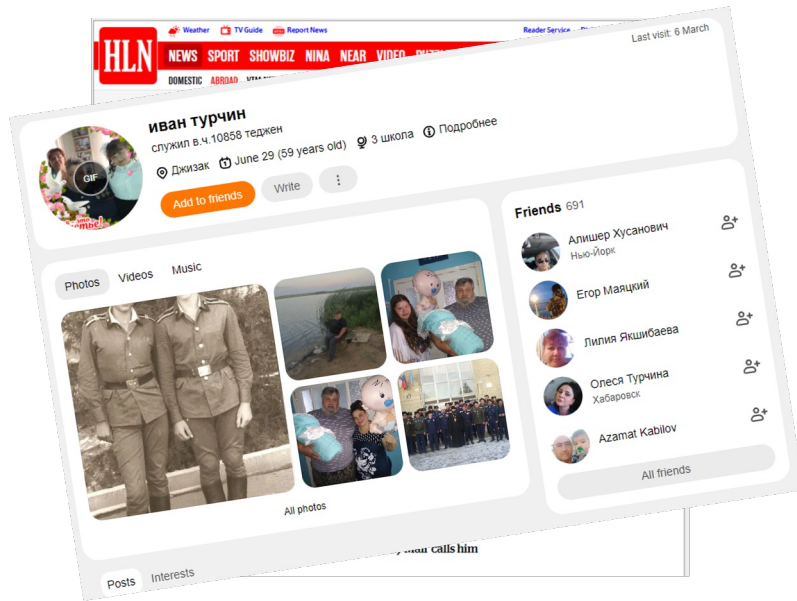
HLN
Weather TV Guide Report News
Reader Service
NEWS SPORT SHOWBIZ NINA NEAR VIDEO
DOMESTIC ABROAD

Last visit: 6 March

иван турчин
служил в.ч.10858 теджен
Джизак June 29 (59 years old) 3 школа Подробнее
GIF
Add to friends Write

Photos Videos Music
All photos

Friends 691
Алишер Хусанович
Нью-Йорк
Егор Маяцкий
Лилия Якшибаева
Олеся Турчина
Хабаровск
Azamat Kabilov
All friends

Posts Interests

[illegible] calls him